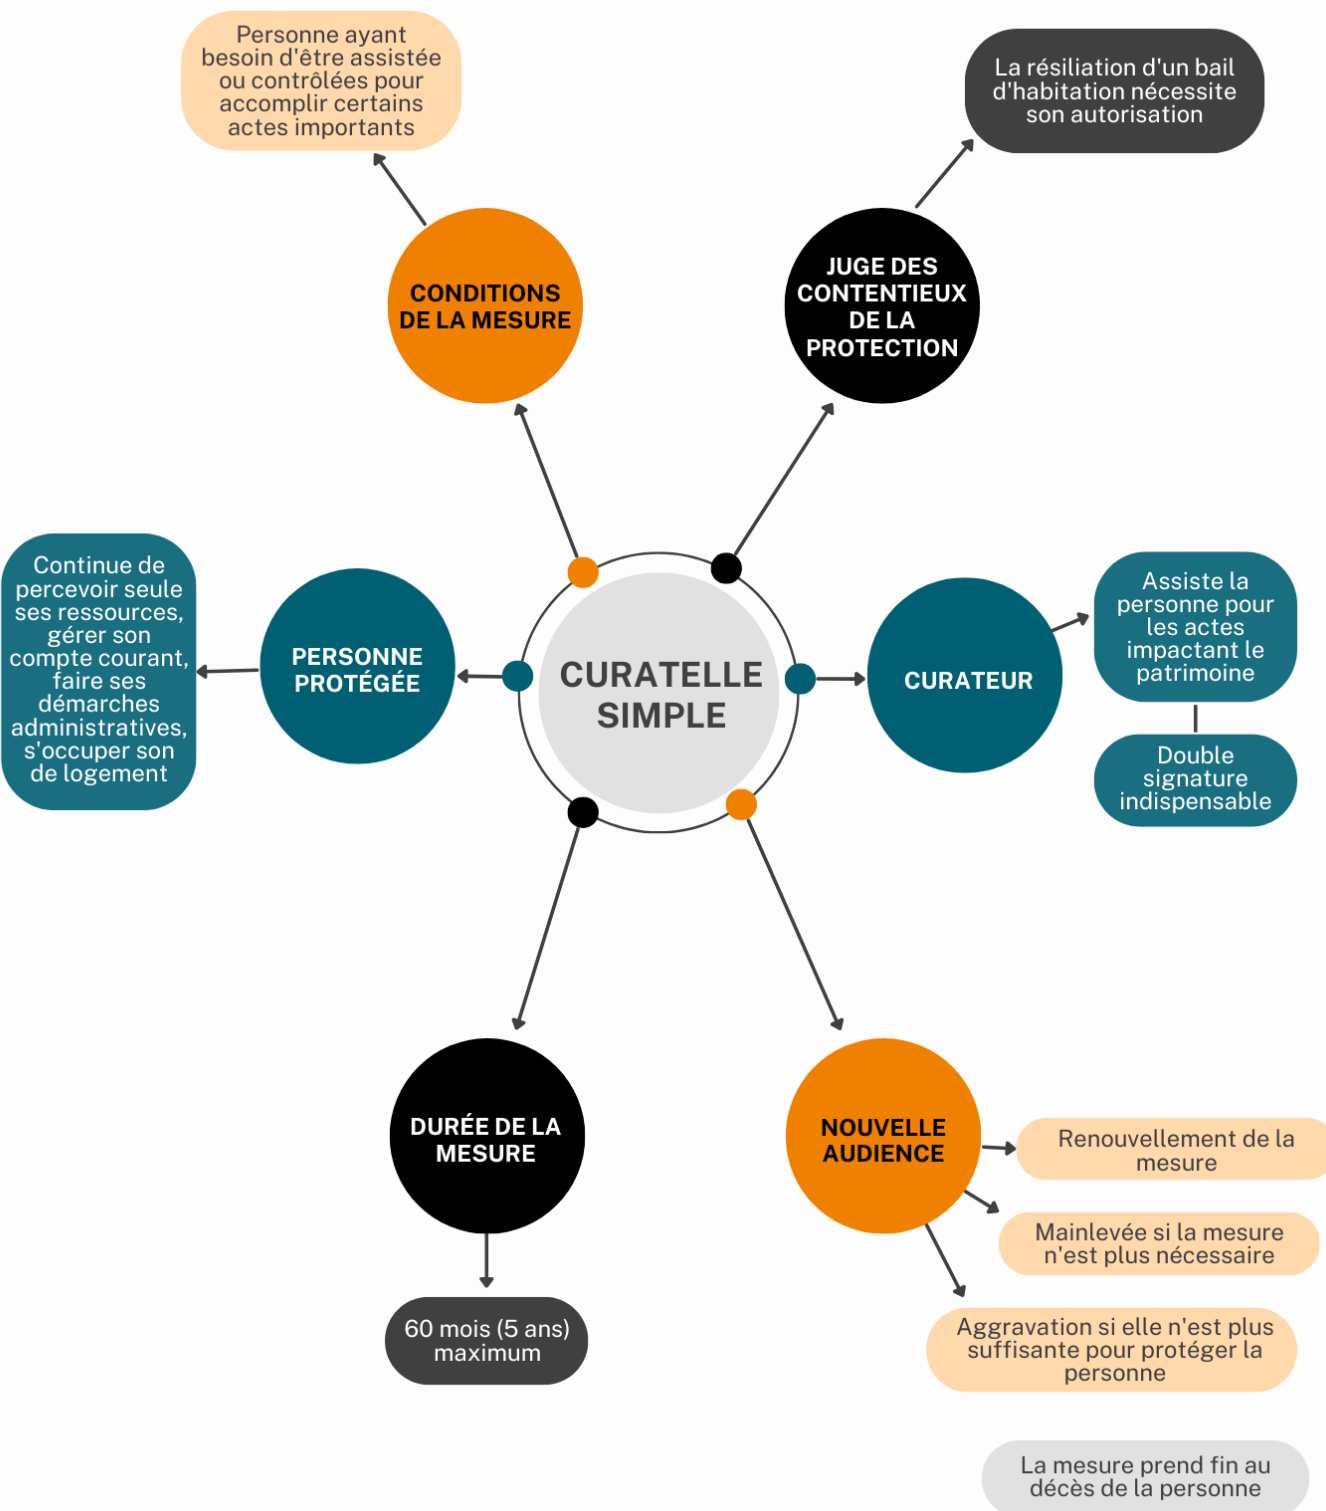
Personne ayant besoin d'être assistée ou contrôlées pour accomplir certains actes importants

La résiliation d'un bail d'habitation nécessite son autorisation

CONDITIONS DE LA MESURE

JUGE DES CONTENTIEUX DE LA PROTECTION

Continue de percevoir seule ses ressources, gérer son compte courant, faire ses démarches administratives, s'occuper son de logement

PERSONNE PROTÉGÉE

CURATELLE SIMPLE

CURATEUR

Assiste la personne pour les actes impactant le patrimoine

Double signature indispensable

DURÉE DE LA MESURE

60 mois (5 ans) maximum

NOUVELLE AUDIENCE

Renouvellement de la mesure

Mainlevée si la mesure n'est plus nécessaire

Aggravation si elle n'est plus suffisante pour protéger la personne

La mesure prend fin au décès de la personne